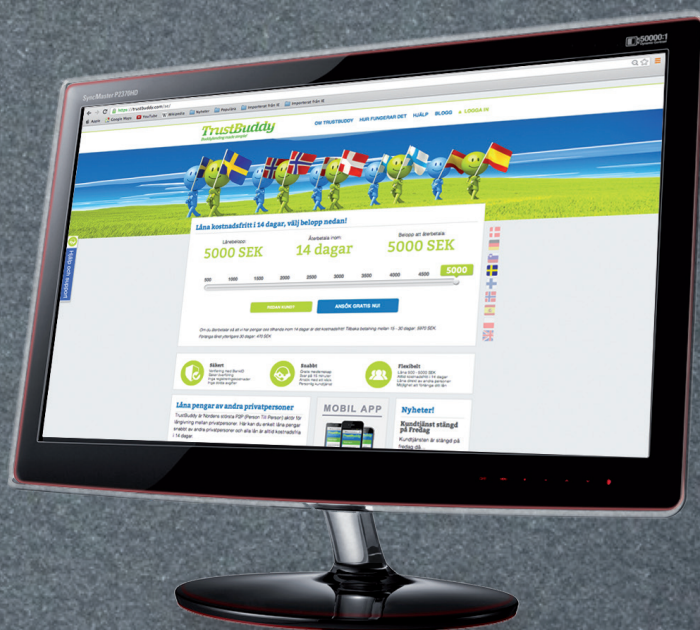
50000:1

SyncMaster P2370HD

https://trustbuddy.com/se/

Apps Google Maps YouTube Wikipedia Nyheter Populära Importerat från IE Importerat från IE

TrustBuddy

OM TRUSTBUDDY HUR FUNGERAR DET HJÄLP BLOGG LOGGA IN

Låna kostnadsfritt i 14 dagar, välj belopp nedan!

Lånebelopp: 5000 SEK

Återbetala inom: 14 dagar

Belopp att återbetala: 5000 SEK

500 1000 1500 2000 2500 3000 3500 4000 4500 5000

REDAN KUND? ANSÖK GRATIS NU!

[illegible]

Säkert

Snabbt

Flexibelt

Låna pengar av andra privatpersoner

TrustBuddy är Nordens största P2P (Person Till Person) aktör för långivning mellan privatpersoner. Här kan du enkelt låna pengar snabbt av andra privatpersoner och alla lån är alltid kostnadsfria i 14 dagar.

MOBIL APP

Nyheter!

Kundtjänst stängd på Fredag

Kundtjänsten är stängd på fredag på

Hjälp och Support